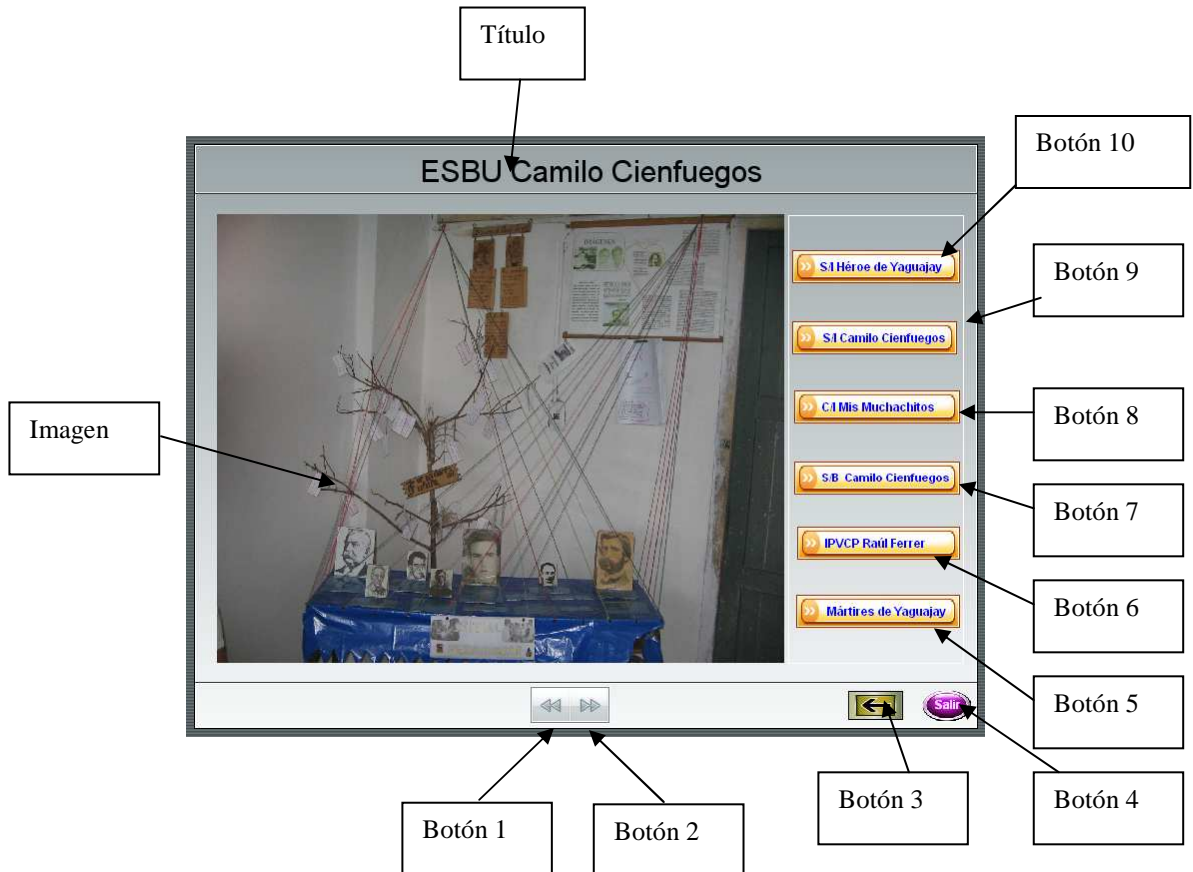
Título

ESBU Camilo Cienfuegos

Botón 10

S/I Héroe de Yaguajay

Botón 9

S/I Camilo Cienfuegos

Imagen

C/I Mis Muchachitos

Botón 8

S/B Camilo Cienfuegos

Botón 7

IPVCP Raúl Ferrer

Botón 6

Mártires de Yaguajay

Botón 5

Salir

Botón 1

Botón 2

Botón 3

Botón 4